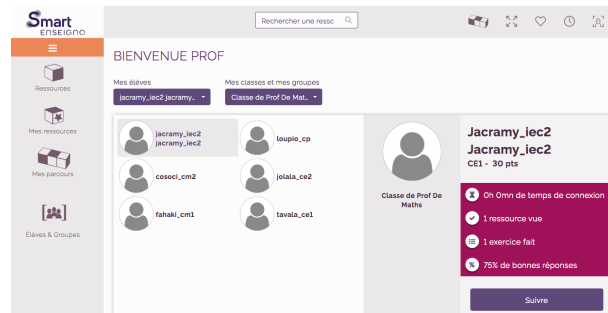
Smart ENSEIGNO

Rechercher une resso

Ressources

Mes ressources

Mes parcours

Élèves & Groupes

BIENVENUE PROF

Mes élèves
jacramy_iec2 jacramy...

Mes classes et mes groupes
Classe de Prof De Mat...

jacramy_iec2 jacramy_iec2

loupio_cp

cosoci_cm2

jolala_ce2

fahaki_cm1

tavala_ce1

Classe de Prof De Maths

Jacramy_iec2
Jacramy_iec2
CE1 - 30 pts

0h 0mn de temps de connexion

1 ressource vue

1 exercice fait

75% de bonnes réponses

Suivre